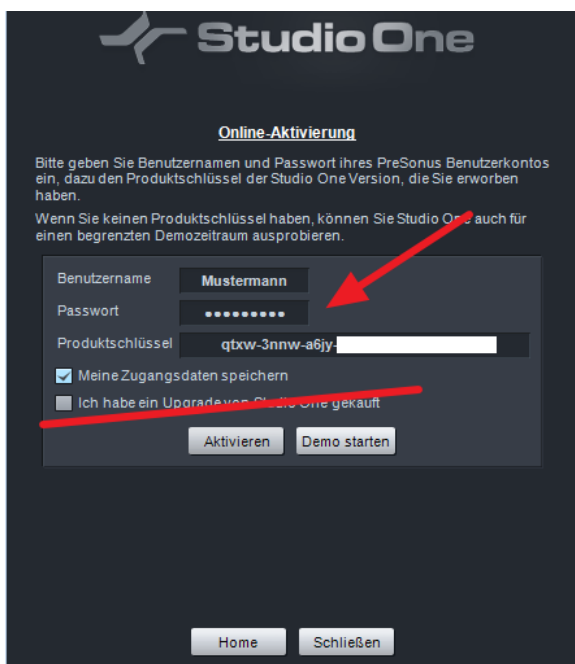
Studio One

Online-Aktivierung

Bitte geben Sie Benutzernamen und Passwort ihres PreSonus Benutzerkontos ein, dazu den Produktschlüssel der Studio One Version, die Sie erworben haben.

Wenn Sie keinen Produktschlüssel haben, können Sie Studio One auch für einen begrenzten Demozeitraum ausprobieren.

Benutzername Mustermann

Passwort •••••••••

Produktschlüssel qtxw-3nnw-a6jy-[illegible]

Meine Zugangsdaten speichern

Ich habe ein Upgrade von Studio One gekauft

Aktivieren Demo starten

Home Schließen